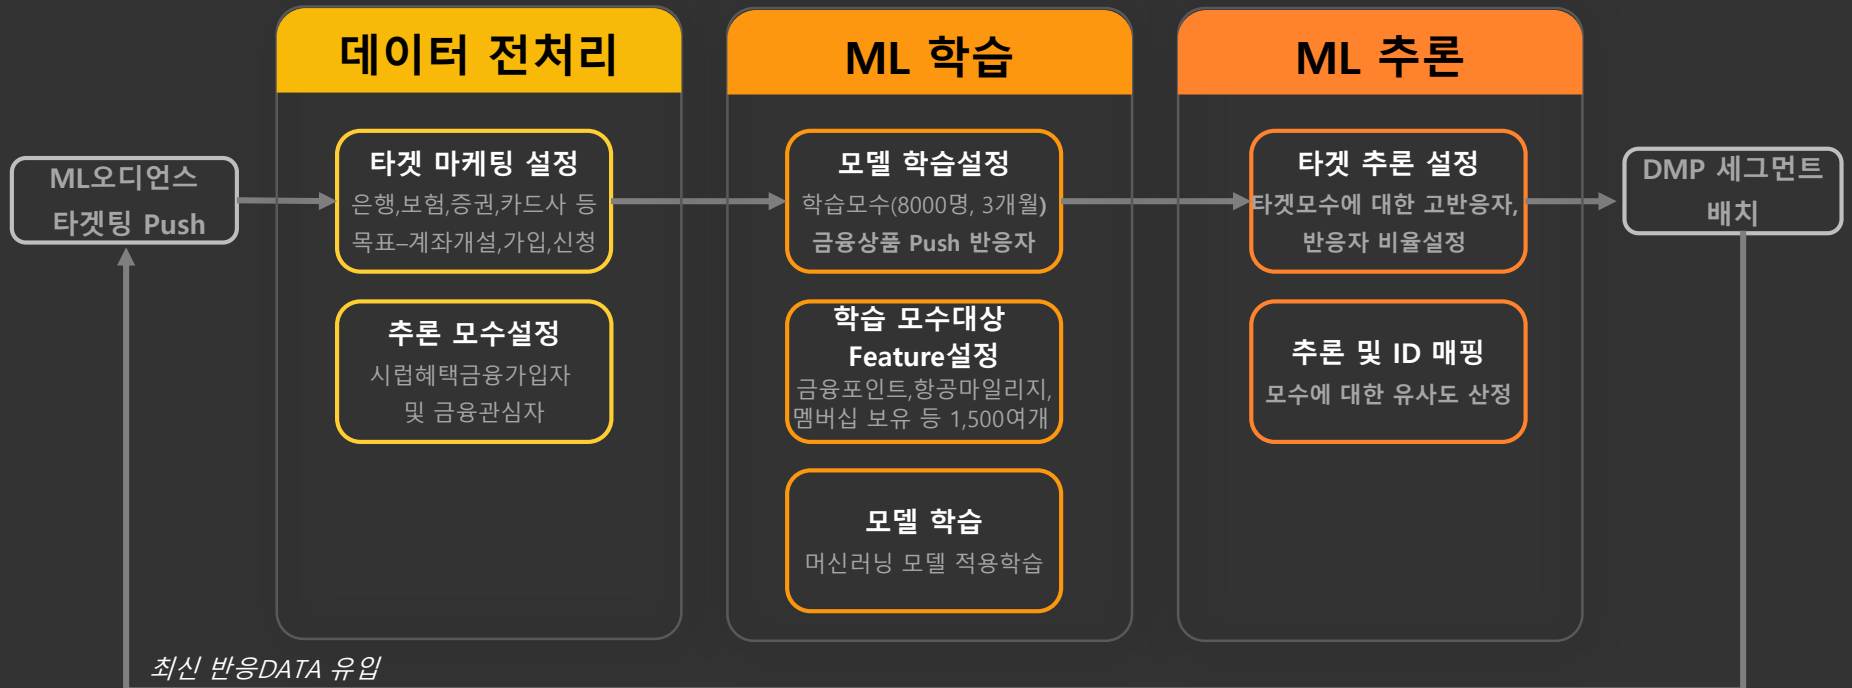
ML오디언스
타겟팅 Push

데이터 전처리

타겟 마케팅 설정
은행,보험,증권,카드사 등
목표–계좌개설,가입,신청

추론 모수설정
시럽혜택금융가입자
및 금융관심자

ML 학습

모델 학습설정
학습모수(8000명, 3개월)
금융상품 Push 반응자

학습 모수대상
Feature설정
금융포인트,항공마일리지,
멤버십 보유 등 1,500여개

모델 학습
머신러닝 모델 적용학습

ML 추론

타겟 추론 설정
타겟모수에 대한 고반응자,
반응자 비율설정

추론 및 ID 매핑
모수에 대한 유사도 산정

DMP 세그먼트
배치

최신 반응DATA 유입